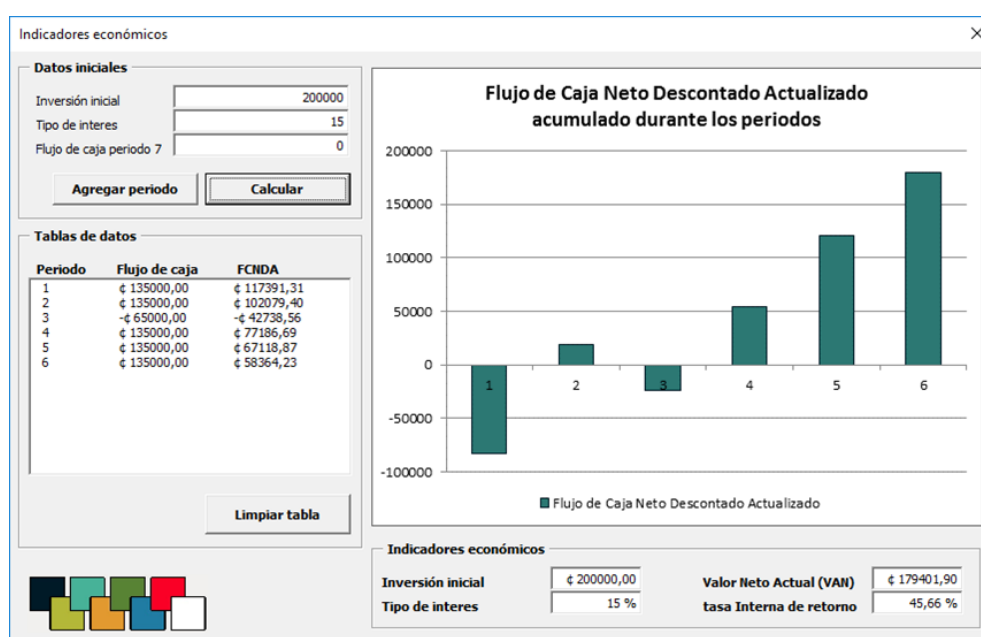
Indicadores económicos

Datos iniciales

Inversión inicial 200000
Tipo de interes 15
Flujo de caja periodo 7 0

Agregar periodo
Calcular

Tablas de datos

| Periodo | Flujo de caja | FCNDA |
|---|---|---|
| 1 | ¢ 135000,00 | ¢ 117391,31 |
| 2 | ¢ 135000,00 | ¢ 102079,40 |
| 3 | -¢ 65000,00 | -¢ 42738,56 |
| 4 | ¢ 135000,00 | ¢ 77186,69 |
| 5 | ¢ 135000,00 | ¢ 67118,87 |
| 6 | ¢ 135000,00 | ¢ 58364,23 |

Limpiar tabla

Flujo de Caja Neto Descontado Actualizado acumulado durante los periodos

200000
150000
100000
50000
0
-50000
-100000

1 2 3 4 5 6

Flujo de Caja Neto Descontado Actualizado

Indicadores económicos

Inversión inicial ¢ 200000,00
Tipo de interes 15 %
Valor Neto Actual (VAN) ¢ 179401,90
tasa Interna de retorno 45,66 %